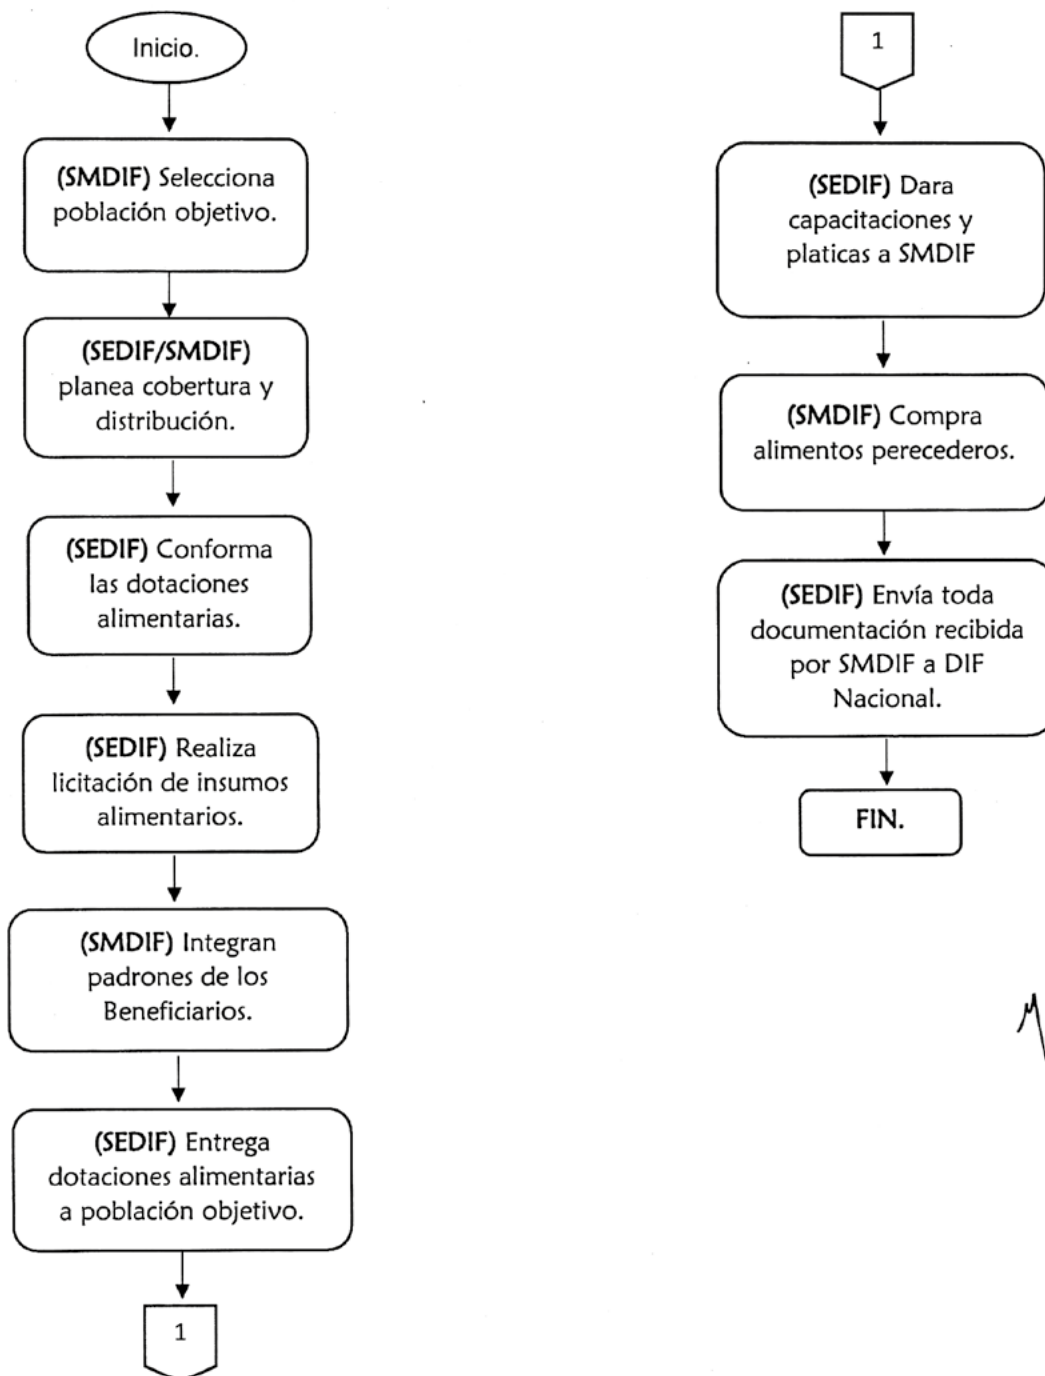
Inicio.

(SMDIF) Selecciona población objetivo.

(SEDIF/SMDIF) planea cobertura y distribución.

(SEDIF) Conforma las dotaciones alimentarias.

(SEDIF) Realiza licitación de insumos alimentarios.

(SMDIF) Integran padrones de los Beneficiarios.

(SEDIF) Entrega dotaciones alimentarias a población objetivo.

1

1

(SEDIF) Dara capacitaciones y platicas a SMDIF

(SMDIF) Compra alimentos perecederos.

(SEDIF) Envía toda documentación recibida por SMDIF a DIF Nacional.

FIN.